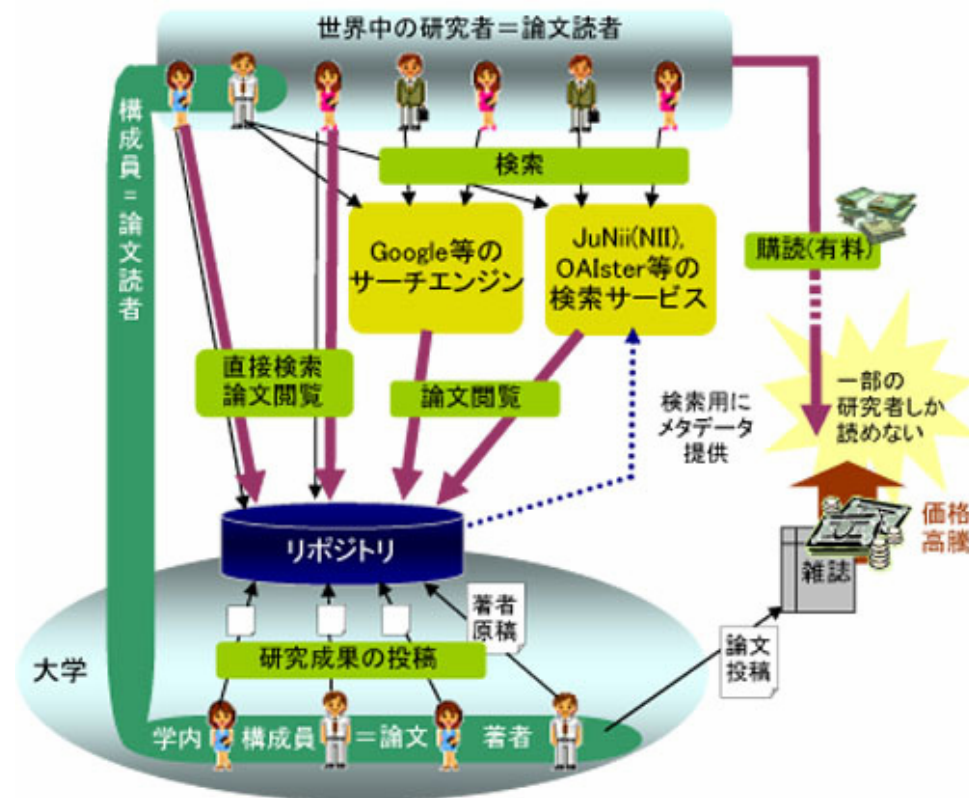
世界中の研究者＝論文読者

構成員＝論文読者

検索

Google等のサーチエンジン

JuNii(NII), OAIster等の検索サービス

購読(有料)

直接検索論文閲覧

論文閲覧

検索用にメタデータ提供

一部の研究者しか読めない

価格高騰

リポジトリ

雑誌

著者原稿

論文投稿

大学

研究成果の投稿

学内 構成員 ＝論文 著者